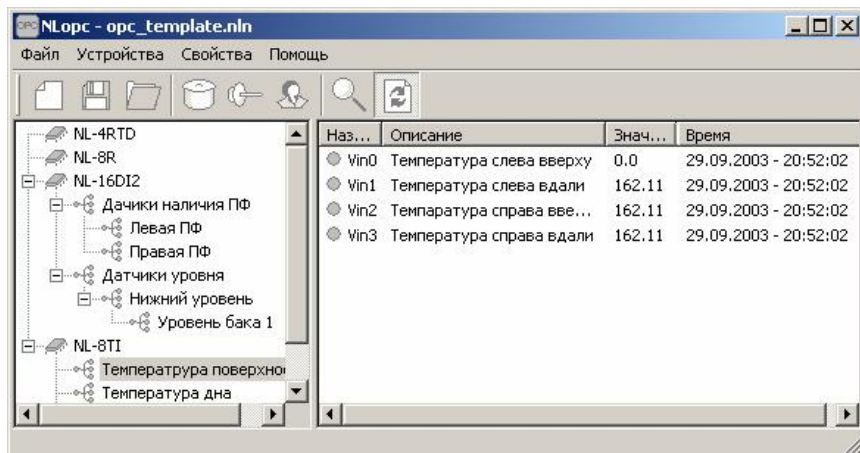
NLopc - opc_template.nln

Файл Устройства Свойства Помощь

NL-4RTD
NL-8R
NL-16DI2
Дачики наличия ПФ
Левая ПФ
Правая ПФ
Датчики уровня
Нижний уровень
Уровень бака 1
NL-8TI
Температрура поверхно
Температура дна

| Наз... | Описание | Знач... | Время |
|---|---|---|---|
| Vin0 | Температура слева вверху | 0.0 | 29.09.2003 - 20:52:02 |
| Vin1 | Температура слева вдали | 162.11 | 29.09.2003 - 20:52:02 |
| Vin2 | Темпаратура справа вве... | 162.11 | 29.09.2003 - 20:52:02 |
| Vin3 | Темпаратура справа вдали | 162.11 | 29.09.2003 - 20:52:02 |